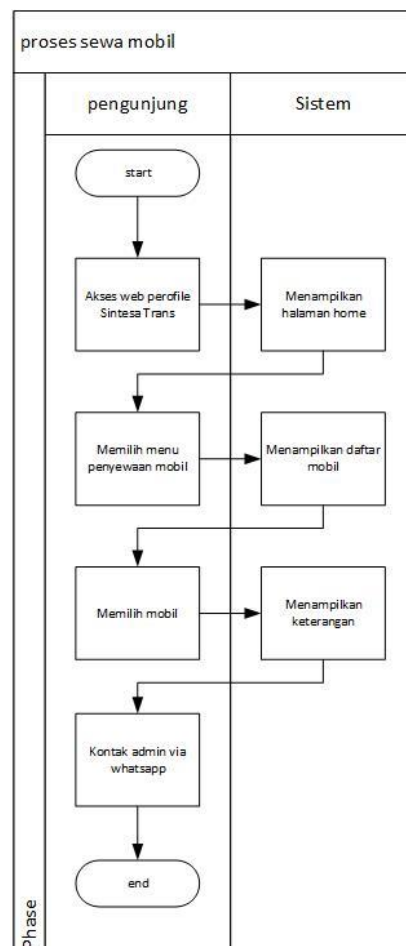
proses sewa mobil

pengunjung

Sistem

start

Akses web perofile Sintesa Trans

Menampilkan halaman home

Memilih menu penyewaan mobil

Menampilkan daftar mobil

Memilih mobil

Menampilkan keterangan

Kontak admin via whatsapp

end

Phase